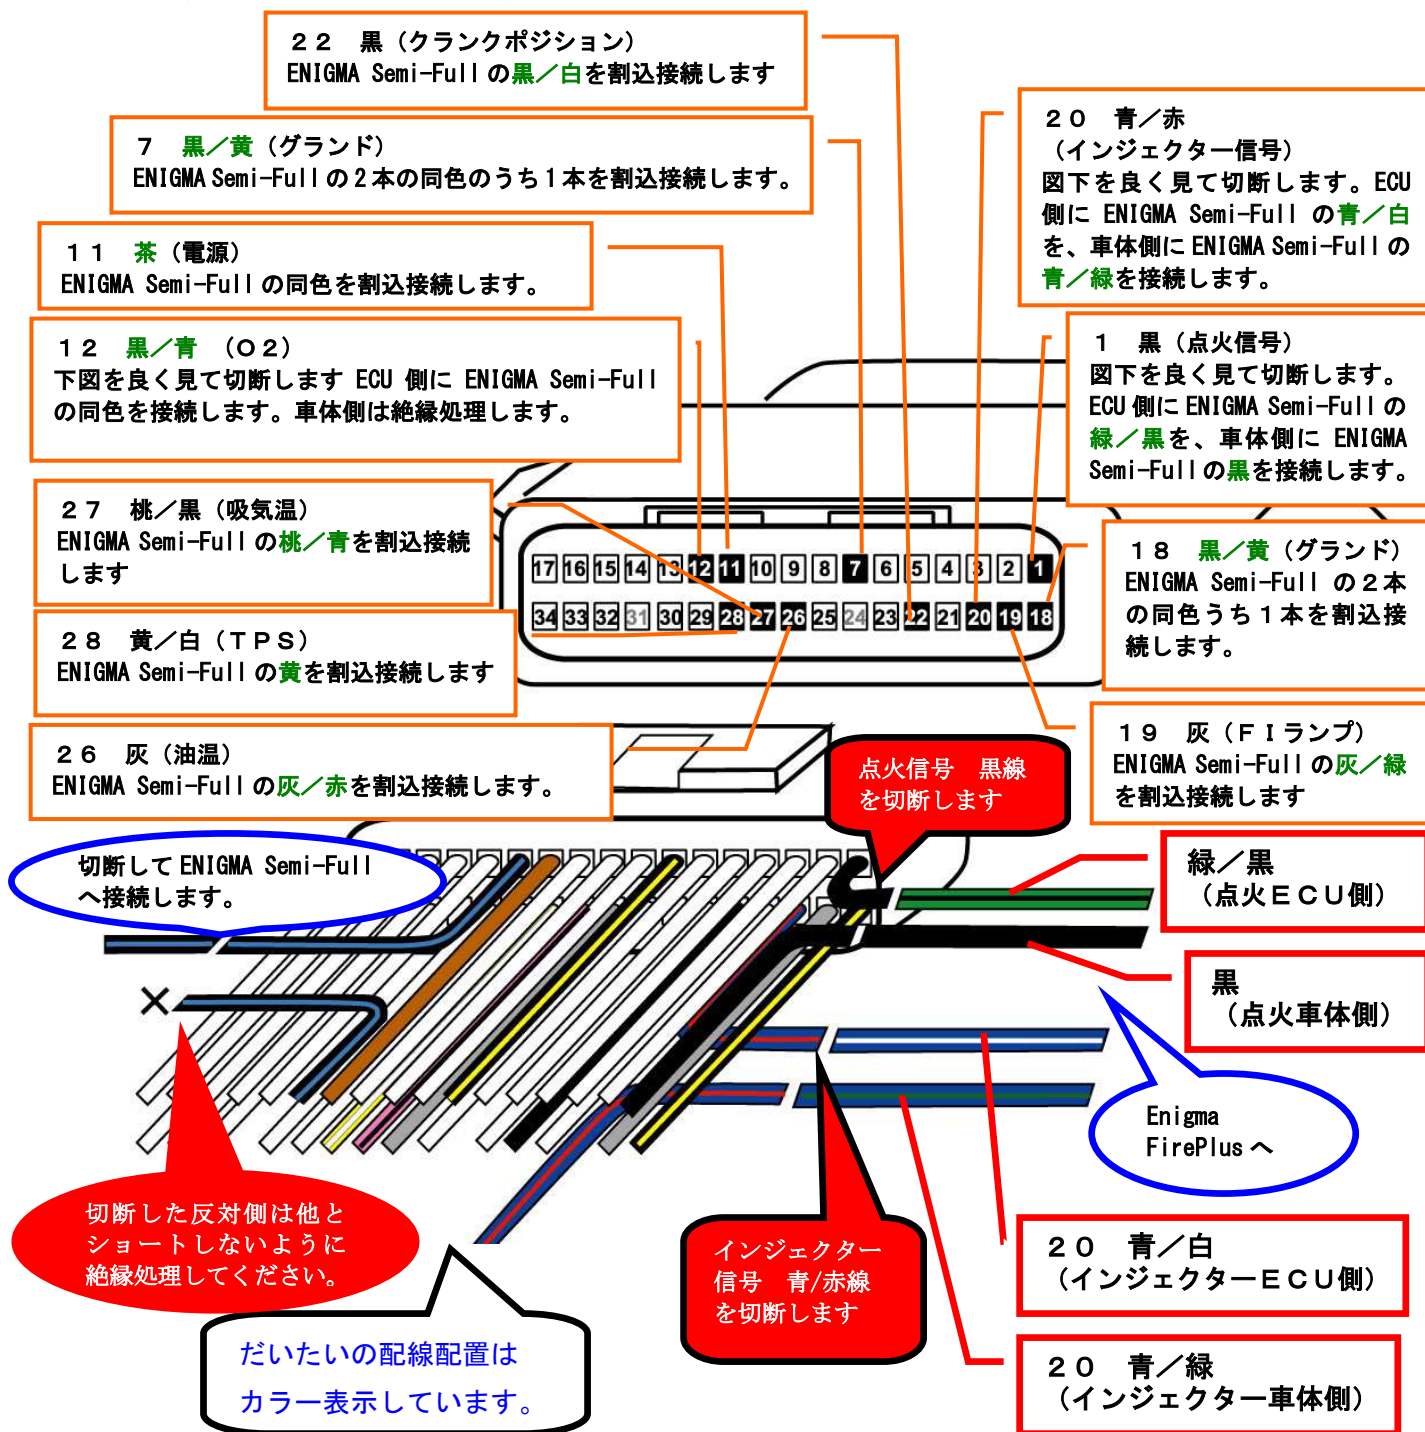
２２　黒（クランクポジション）
ENIGMA Semi-Full の黒／白を割込接続します

７　黒／黄（グランド）
ENIGMA Semi-Full の２本の同色のうち１本を割込接続します。

１１　茶（電源）
ENIGMA Semi-Full の同色を割込接続します。

１２　黒／青　（Ｏ２）
下図を良く見て切断します ECU 側に ENIGMA Semi-Full の同色を接続します。車体側は絶縁処理します。

２７　桃／黒（吸気温）
ENIGMA Semi-Full の桃／青を割込接続します

２８　黄／白（ＴＰＳ）
ENIGMA Semi-Full の黄を割込接続します

２６　灰（油温）
ENIGMA Semi-Full の灰／赤を割込接続します。

２０　青／赤
（インジェクター信号）
図下を良く見て切断します。ECU 側に ENIGMA Semi-Full の青／白を、車体側に ENIGMA Semi-Full の青／緑を接続します。

１　黒（点火信号）
図下を良く見て切断します。
ECU 側に ENIGMA Semi-Full の緑／黒を、車体側に ENIGMA Semi-Full の黒を接続します。

１８　黒／黄（グランド）
ENIGMA Semi-Full の２本の同色うち１本を割込接続します。

１９　灰（ＦＩランプ）
ENIGMA Semi-Full の灰／緑を割込接続します

17 16 15 14 13 12 11 10 9 8 7 6 5 4 3 2 1
34 33 32 31 30 29 28 27 26 25 24 23 22 21 20 19 18

点火信号　黒線を切断します

切断して ENIGMA Semi-Full へ接続します。

緑／黒
（点火ＥＣＵ側）

黒
（点火車体側）

Enigma FirePlus へ

切断した反対側は他とショートしないように絶縁処理してください。

インジェクター信号　青/赤線を切断します

２０　青／白
（インジェクターＥＣＵ側）

２０　青／緑
（インジェクター車体側）

だいたいの配線配置はカラー表示しています。